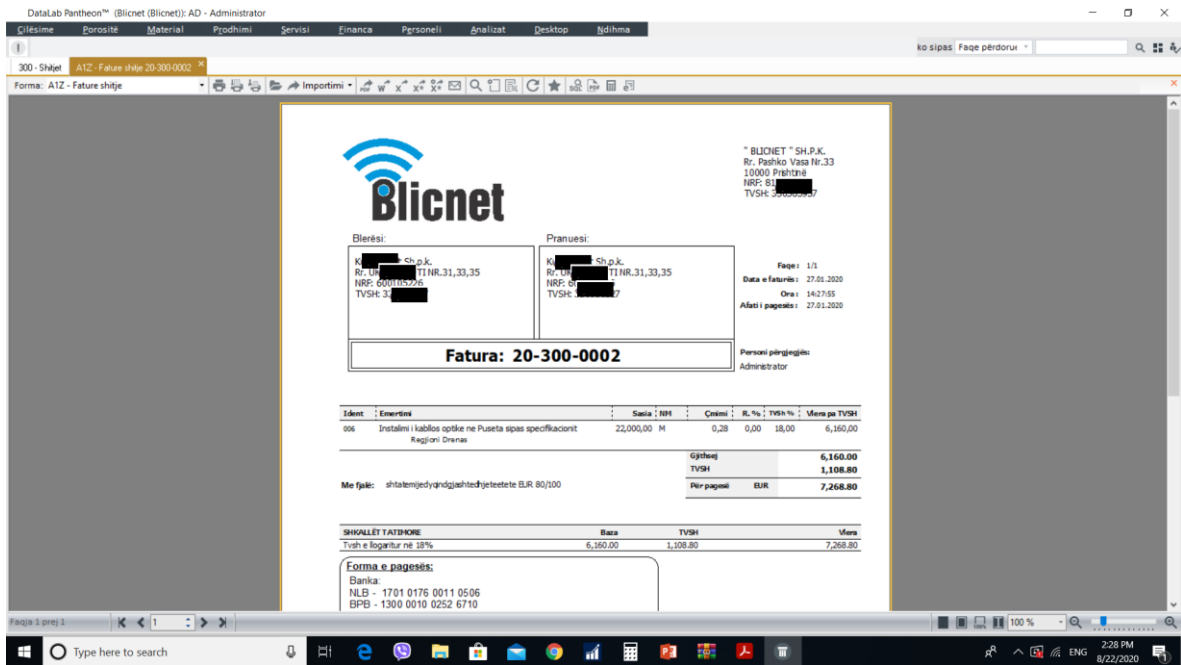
DataLab Pantheon™ (Blicnet (Blicnet)): AD - Administrator

Cilësime Porositë Material Prodhimi Servisi Financa Personeli Analizat Desktop Ndihma

ko sipas Faqe përdoruε

300 - Shitjet A1Z - Fature shitje 20-300-0002

Forma: A1Z - Fature shitje

Importimi

Blicnet

" BLICNET " SH.P.K.
Rr. Pashko Vasa Nr.33
10000 Prishtinë
NRF: 81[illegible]
TVSH: 3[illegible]7

Blerësi:

K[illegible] Sh.p.k.
Rr. U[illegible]TI NR.31,33,35
NRF: 600105226
TVSH: 3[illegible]

Pranuesi:

K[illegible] Sh.p.k.
Rr. U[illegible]TI NR.31,33,35
NRF: 6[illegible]
TVSH: 3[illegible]7

Faqe: 1/1
Data e faturës: 27.01.2020
Ora: 14:27:55
Afati i pagesës: 27.01.2020

Fatura: 20-300-0002

Personi përgjegjës:
Administrator

| Ident | Emertimi | Sasia | NM | Çmimi | R. % | TVSh % | Vlera pa TVSH |
|---|---|---|---|---|---|---|---|
| 006 | Instalimi i kabllos optike ne Puseta sipas specifikacionit Regjioni Drenas | 22,000.00 | M | 0,28 | 0,00 | 18,00 | 6,160.00 |

Gjithsej 6,160.00
TVSH 1,108.80
Për pagesë EUR 7,268.80

Me fjalë: shtatemijedyqindgjashtedhjeteetete EUR 80/100

| SHKALLËT TATIMORE | Baza | TVSH | Vlera |
|---|---|---|---|
| Tvsh e llogaritur në 18% | 6,160.00 | 1,108.80 | 7,268.80 |

Forma e pagesës:
Banka:
NLB - 1701 0176 0011 0506
BPB - 1300 0010 0252 6710

Faqja 1 prej 1
1
100 %

Type here to search
ENG
2:28 PM
8/22/2020
1